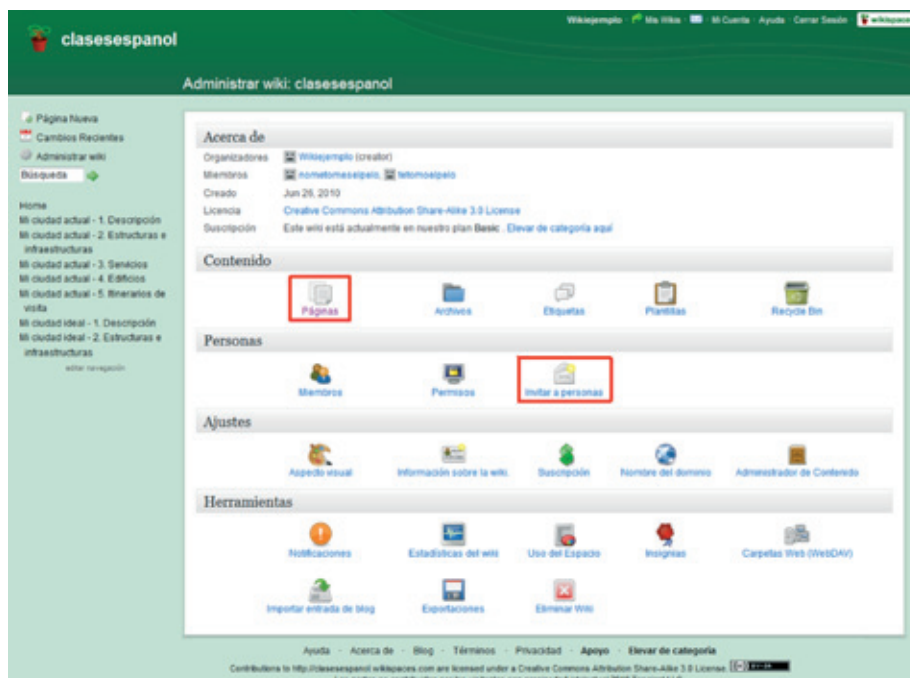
clasesespanol

Wikiejemplo · Mis Wikis · Mi Cuenta · Ayuda · Cerrar Sesión · wikispaces

Administrar wiki: clasesespanol

Página Nueva
Cambios Recientes
Administrar wiki
Búsqueda

Home
Mi ciudad actual - 1. Descripción
Mi ciudad actual - 2. Estructuras e infraestructuras
Mi ciudad actual - 3. Servicios
Mi ciudad actual - 4. Edificios
Mi ciudad actual - 5. Itinerarios de visita
Mi ciudad ideal - 1. Descripción
Mi ciudad ideal - 2. Estructuras e infraestructuras
editar navegación

Acerca de

| | |
|---|---|
| Organizadores | Wikiejemplo (creator) |
| Miembros | nometomeselpelo, tetomoelpelo |
| Creado | Jun 26, 2010 |
| Licencia | Creative Commons Attribution Share-Alike 3.0 License |
| Suscripción | Este wiki está actualmente en nuestro plan Basic. Elevar de categoría aquí |

Contenido

Páginas · Archivos · Etiquetas · Plantillas · Recycle Bin

Personas

Miembros · Permisos · Invitar a personas

Ajustes

Aspecto visual · Información sobre la wiki · Suscripción · Nombre del dominio · Administrador de Contenido

Herramientas

Notificaciones · Estadísticas del wiki · Uso del Espacio · Insignias · Carpetas Web (WebDAV)

Importar entrada de blog · Exportaciones · Eliminar Wiki

Ayuda · Acerca de · Blog · Términos · Privacidad · Apoyo · Elevar de categoría

Contributions to http://clasesespanol.wikispaces.com are licensed under a Creative Commons Attribution Share-Alike 3.0 License.
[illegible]